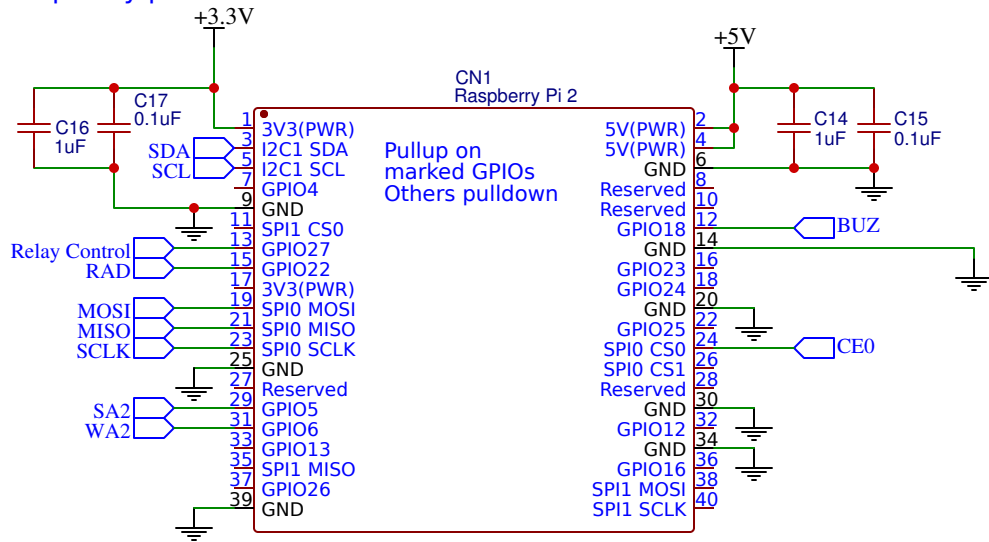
+3.3V

+5V

CN1
Raspberry Pi 2

C17
0.1uF

C16
1uF

C14
1uF

C15
0.1uF

Pullup on marked GPIOs
Others pulldown

SDA
SCL
Relay Control
RAD
MOSI
MISO
SCLK
SA2
WA2

BUZ
CE0

1 3V3(PWR)
3 I2C1 SDA
5 I2C1 SCL
7 GPIO4
9 GND
11 SPI1 CS0
13 GPIO27
15 GPIO22
17 3V3(PWR)
19 SPI0 MOSI
21 SPI0 MISO
23 SPI0 SCLK
25 GND
27 Reserved
29 GPIO5
31 GPIO6
33 GPIO13
35 SPI1 MISO
37 GPIO26
39 GND

5V(PWR) 2
5V(PWR) 4
GND 6
Reserved 8
Reserved 10
GPIO18 12
GND 14
GPIO23 16
GPIO24 18
GND 20
GPIO25 22
SPI0 CS0 24
SPI0 CS1 26
Reserved 28
GND 30
GPIO12 32
GND 34
GPIO16 36
SPI1 MOSI 38
SPI1 SCLK 40